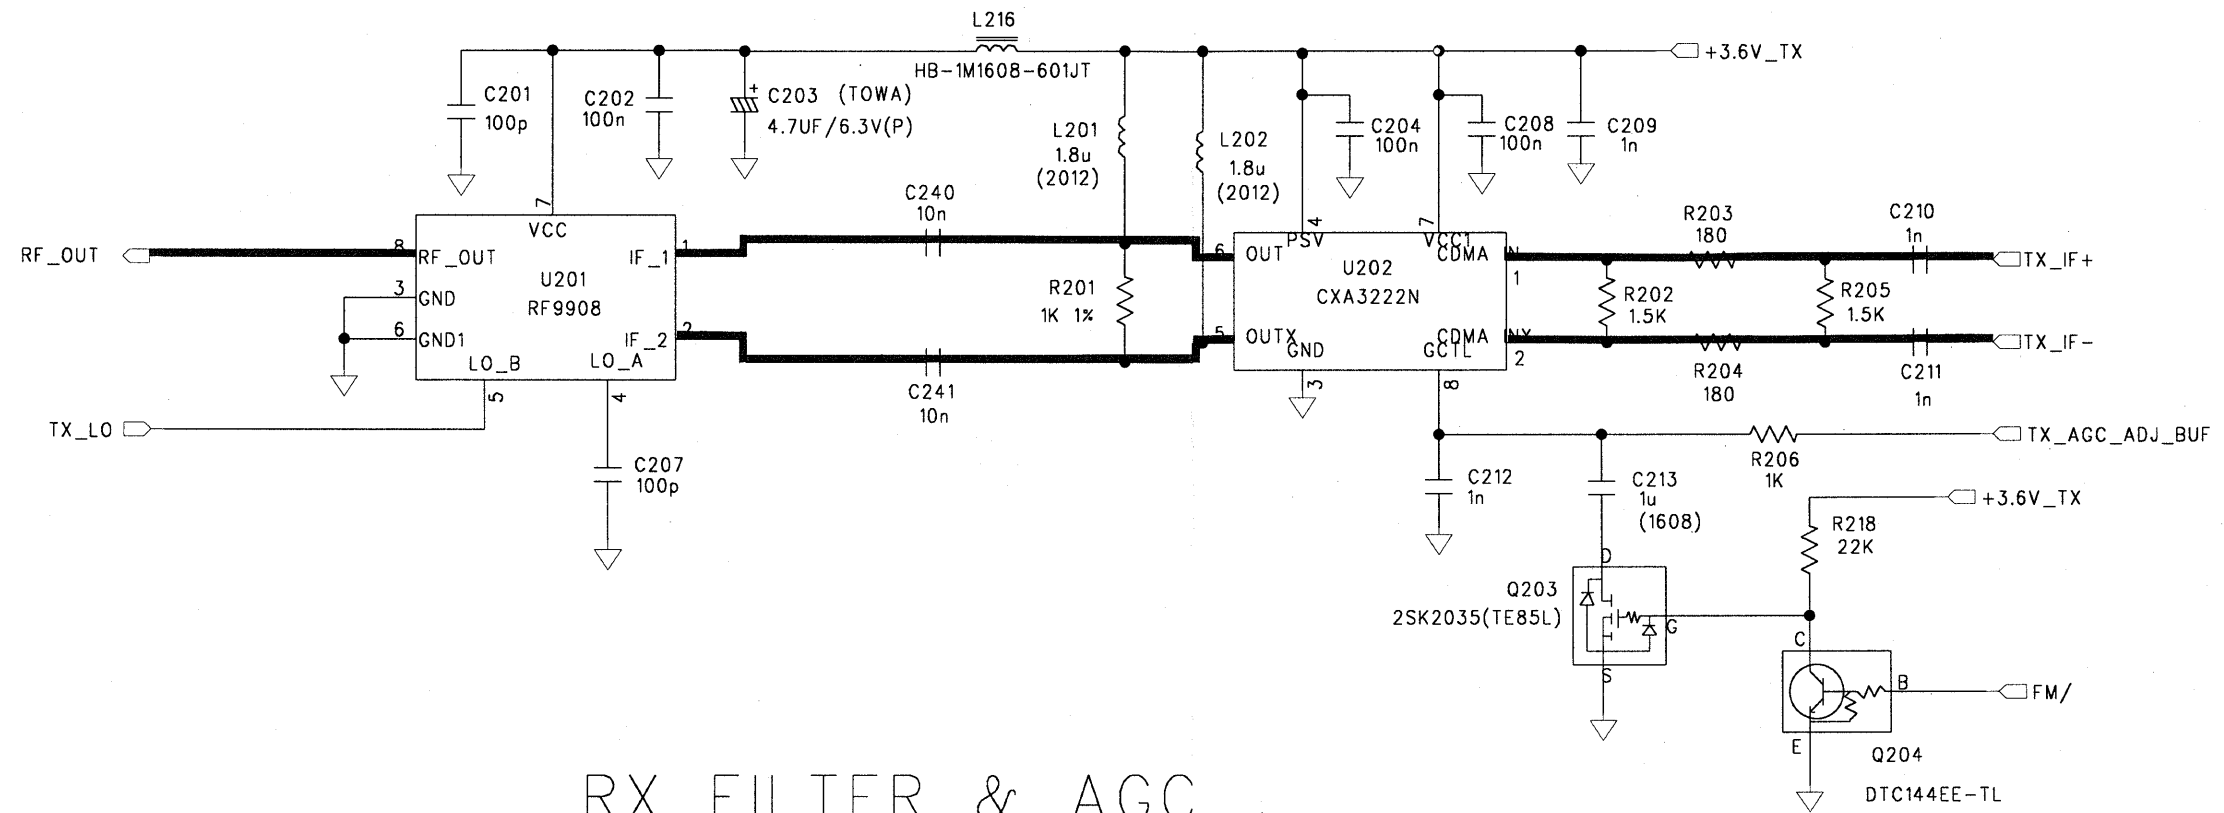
L216
HB-1M1608-601JT
+3.6V_TX
C201
100p
C202
100n
C203 (TOWA)
4.7UF/6.3V(P)
L201
1.8u
(2012)
L202
1.8u
(2012)
C204
100n
C208
100n
C209
1n
C240
10n
R203
180
C210
1n
7
VCC
U201
RF9908
RF_OUT
8
RF_OUT
3
GND
6
GND1
LO_B
LO_A
IF_1
1
IF_2
2
R201
1K 1%
6
OUT
PSV
4
7
VCC1
CDMA
IN
U202
CXA3222N
5
OUTX
GND
GCTL
CDMA
INX
1
2
R202
1.5K
R205
1.5K
TX_IF+
TX_IF-
C241
10n
R204
180
C211
1n
TX_LO
5
4
3
8
C207
100p
TX_AGC_ADJ_BUF
C212
1n
C213
1u
(1608)
R206
1K
+3.6V_TX
R218
22K
Q203
2SK2035(TE85L)
D
G
S
C
B
E
FM/
Q204
DTC144EE-TL
RX FILTER & AGC